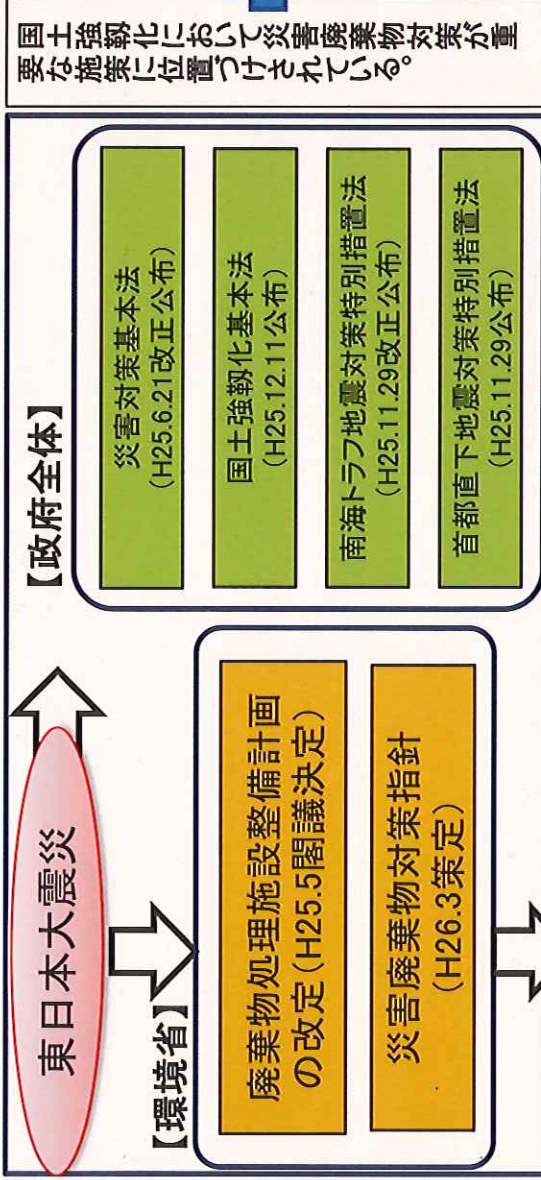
国土強靱化において災害廃棄物対策が重要な施策に位置づけされている。

【政府全体】

災害対策基本法
（H25.6.21改正公布）

国土強靱化基本法
（H25.12.11公布）

南海トラフ地震対策特別措置法
（H25.11.29改正公布）

首都直下地震対策特別措置法
（H25.11.29公布）

東日本大震災

【環境省】

廃棄物処理施設整備計画の改定（H25.5閣議決定）

災害廃棄物対策指針
（H26.3策定）